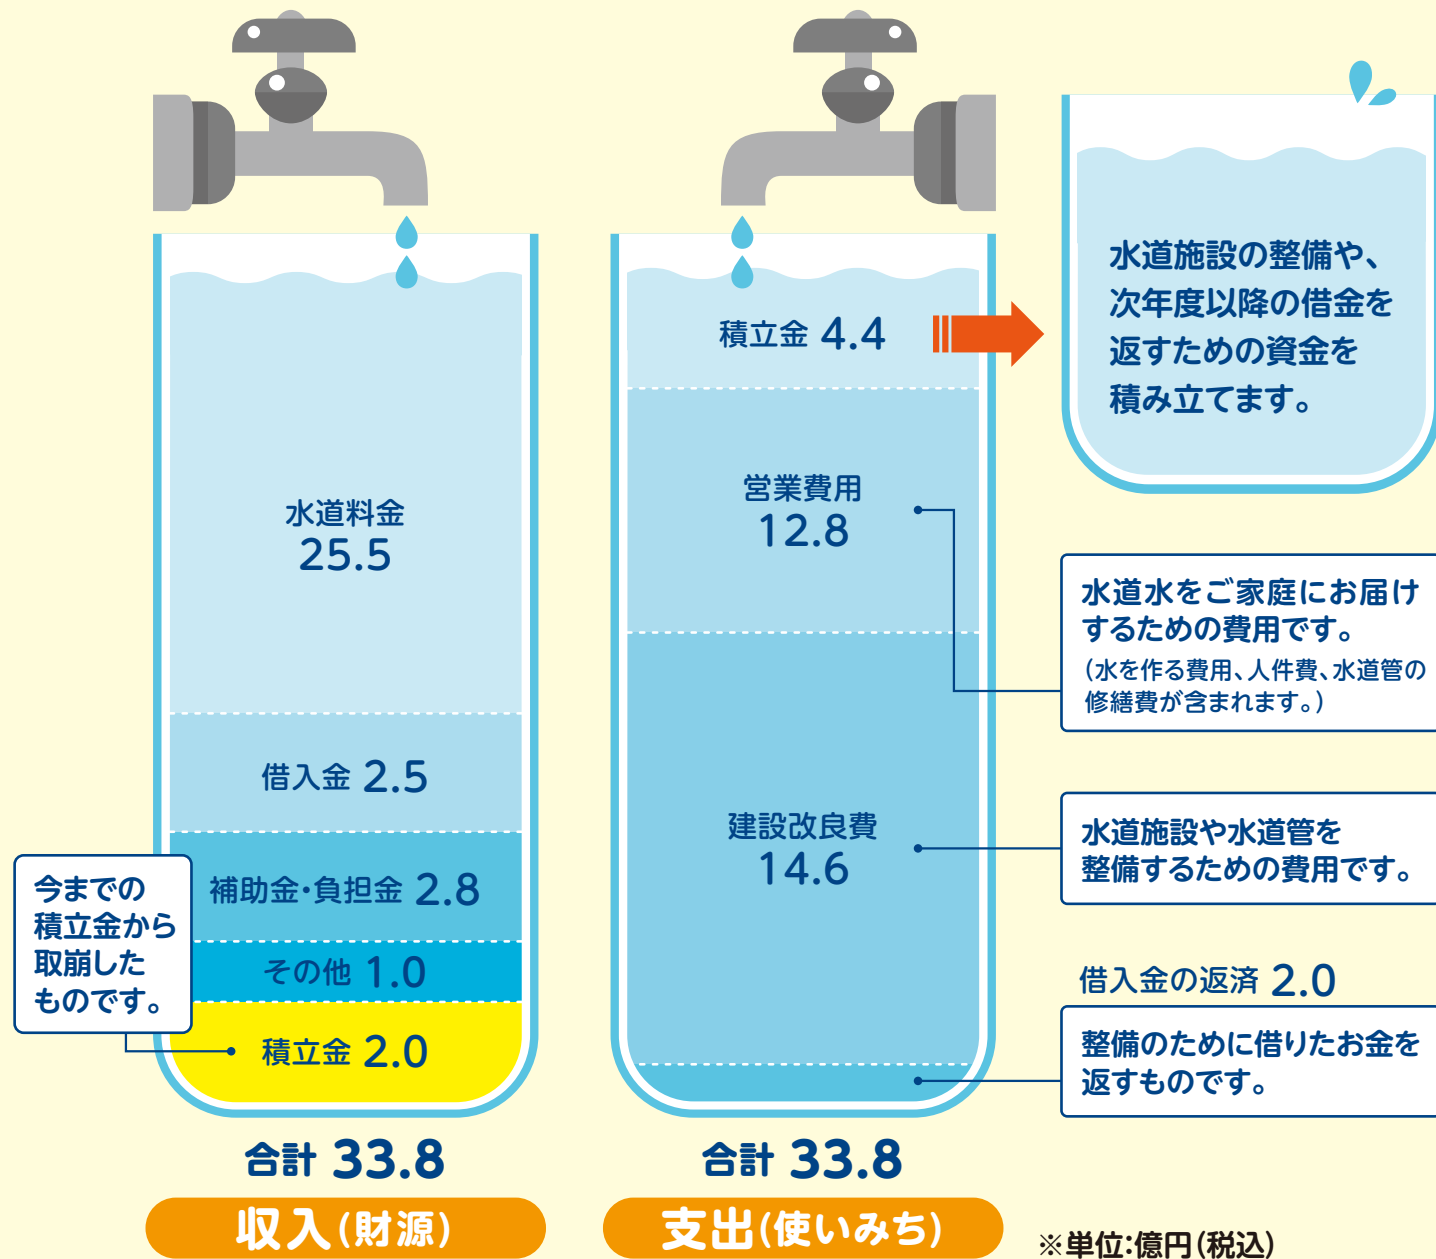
水道料金
25.5

借入金 2.5

補助金・負担金 2.8

その他 1.0

積立金 2.0

今までの積立金から取崩したものです。

合計 33.8

収入(財源)

積立金 4.4

水道施設の整備や、次年度以降の借金を返すための資金を積み立てます。

営業費用
12.8

水道水をご家庭にお届けするための費用です。
(水を作る費用、人件費、水道管の修繕費が含まれます。)

建設改良費
14.6

水道施設や水道管を整備するための費用です。

借入金の返済 2.0

整備のために借りたお金を返すものです。

合計 33.8

支出(使いみち)

※単位:億円(税込)